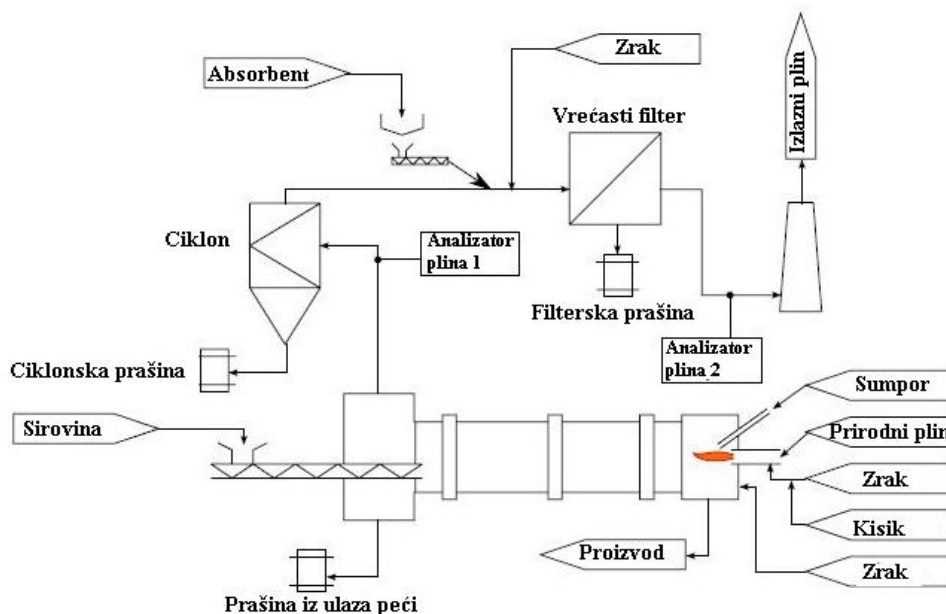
Zrak

Absorbent

Izlazni plin

Vrećasti filter

Ciklon

Analizator plina 1

Filterska prašina

Analizator plina 2

Ciklonska prašina

Sumpor

Sirovina

Prirodni plin

Zrak

Kisik

Proizvod

Zrak

Prašina iz ulaza peći